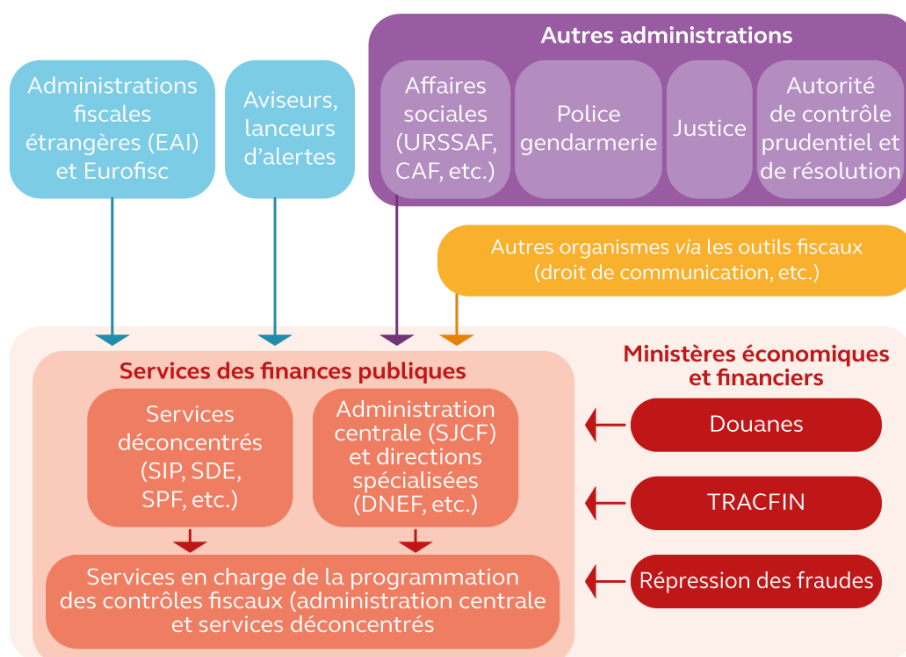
Administrations fiscales étrangères (EAI) et Eurofisc

Aviseurs, lanceurs d'alertes

Autres administrations

Affaires sociales (URSSAF, CAF, etc.)

Police gendarmerie

Justice

Autorité de contrôle prudentiel et de résolution

Autres organismes *via* les outils fiscaux (droit de communication, etc.)

Services des finances publiques

Services déconcentrés (SIP, SDE, SPF, etc.)

Administration centrale (SJCF) et directions spécialisées (DNEF, etc.)

Services en charge de la programmation des contrôles fiscaux (administration centrale et services déconcentrés

Ministères économiques et financiers

Douanes

TRACFIN

Répression des fraudes